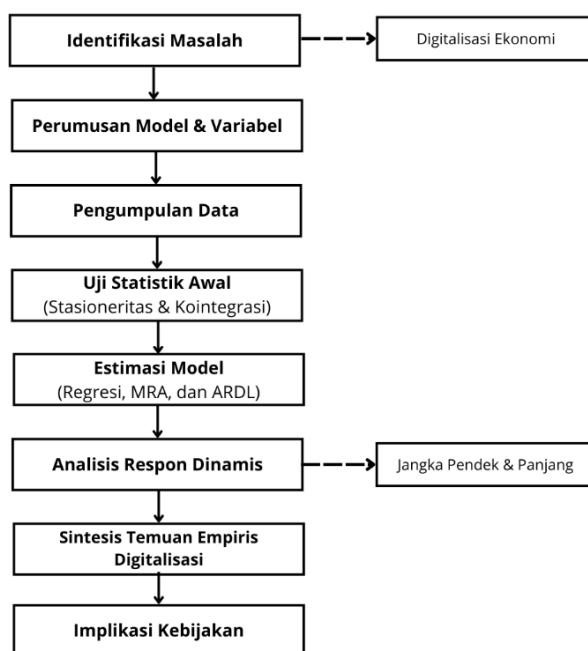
Identifikasi Masalah

Digitalisasi Ekonomi

Perumusan Model & Variabel

Pengumpulan Data

Uji Statistik Awal
(Stasioneritas & Kointegrasi)

Estimasi Model
(Regresi, MRA, dan ARDL)

Analisis Respon Dinamis

Jangka Pendek & Panjang

Sintesis Temuan Empiris Digitalisasi

Implikasi Kebijakan